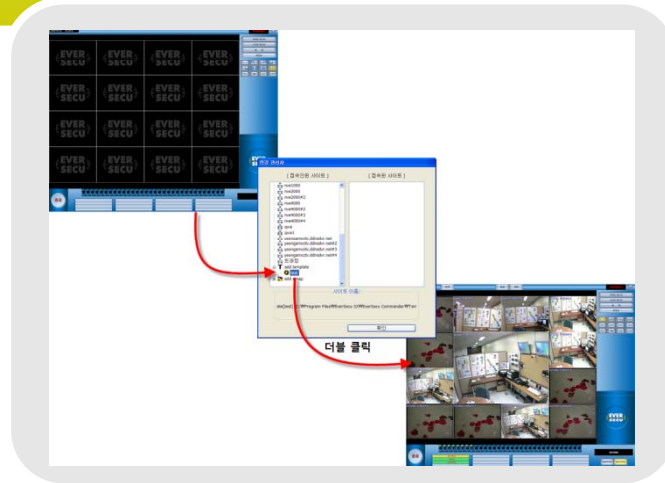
EVER SECU
EVER SECU
EVER SECU
EVER SECU
EVER SECU
EVER SECU
EVER SECU
EVER SECU
EVER SECU
EVER SECU
EVER SECU
EVER SECU
EVER SECU
EVER SECU
EVER SECU
EVER SECU

[ 접속안된 사이트 ]
[ 접속된 사이트 ]
nvs1000
nvs8000
nvs8000#2
nvs4000
nvs4000#2
nvs4000#3
nvs4000#4
ipvs4
ipvs1
yeongamsctv.ddnsdvr.net
yeongamsctv.ddnsdvr.net#2
yeongamsctv.ddnsdvr.net#3
yeongamsctv.ddnsdvr.net#4
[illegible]
add template
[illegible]
add group
사이트 이름
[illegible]
확인

더블 클릭

EVER SECU